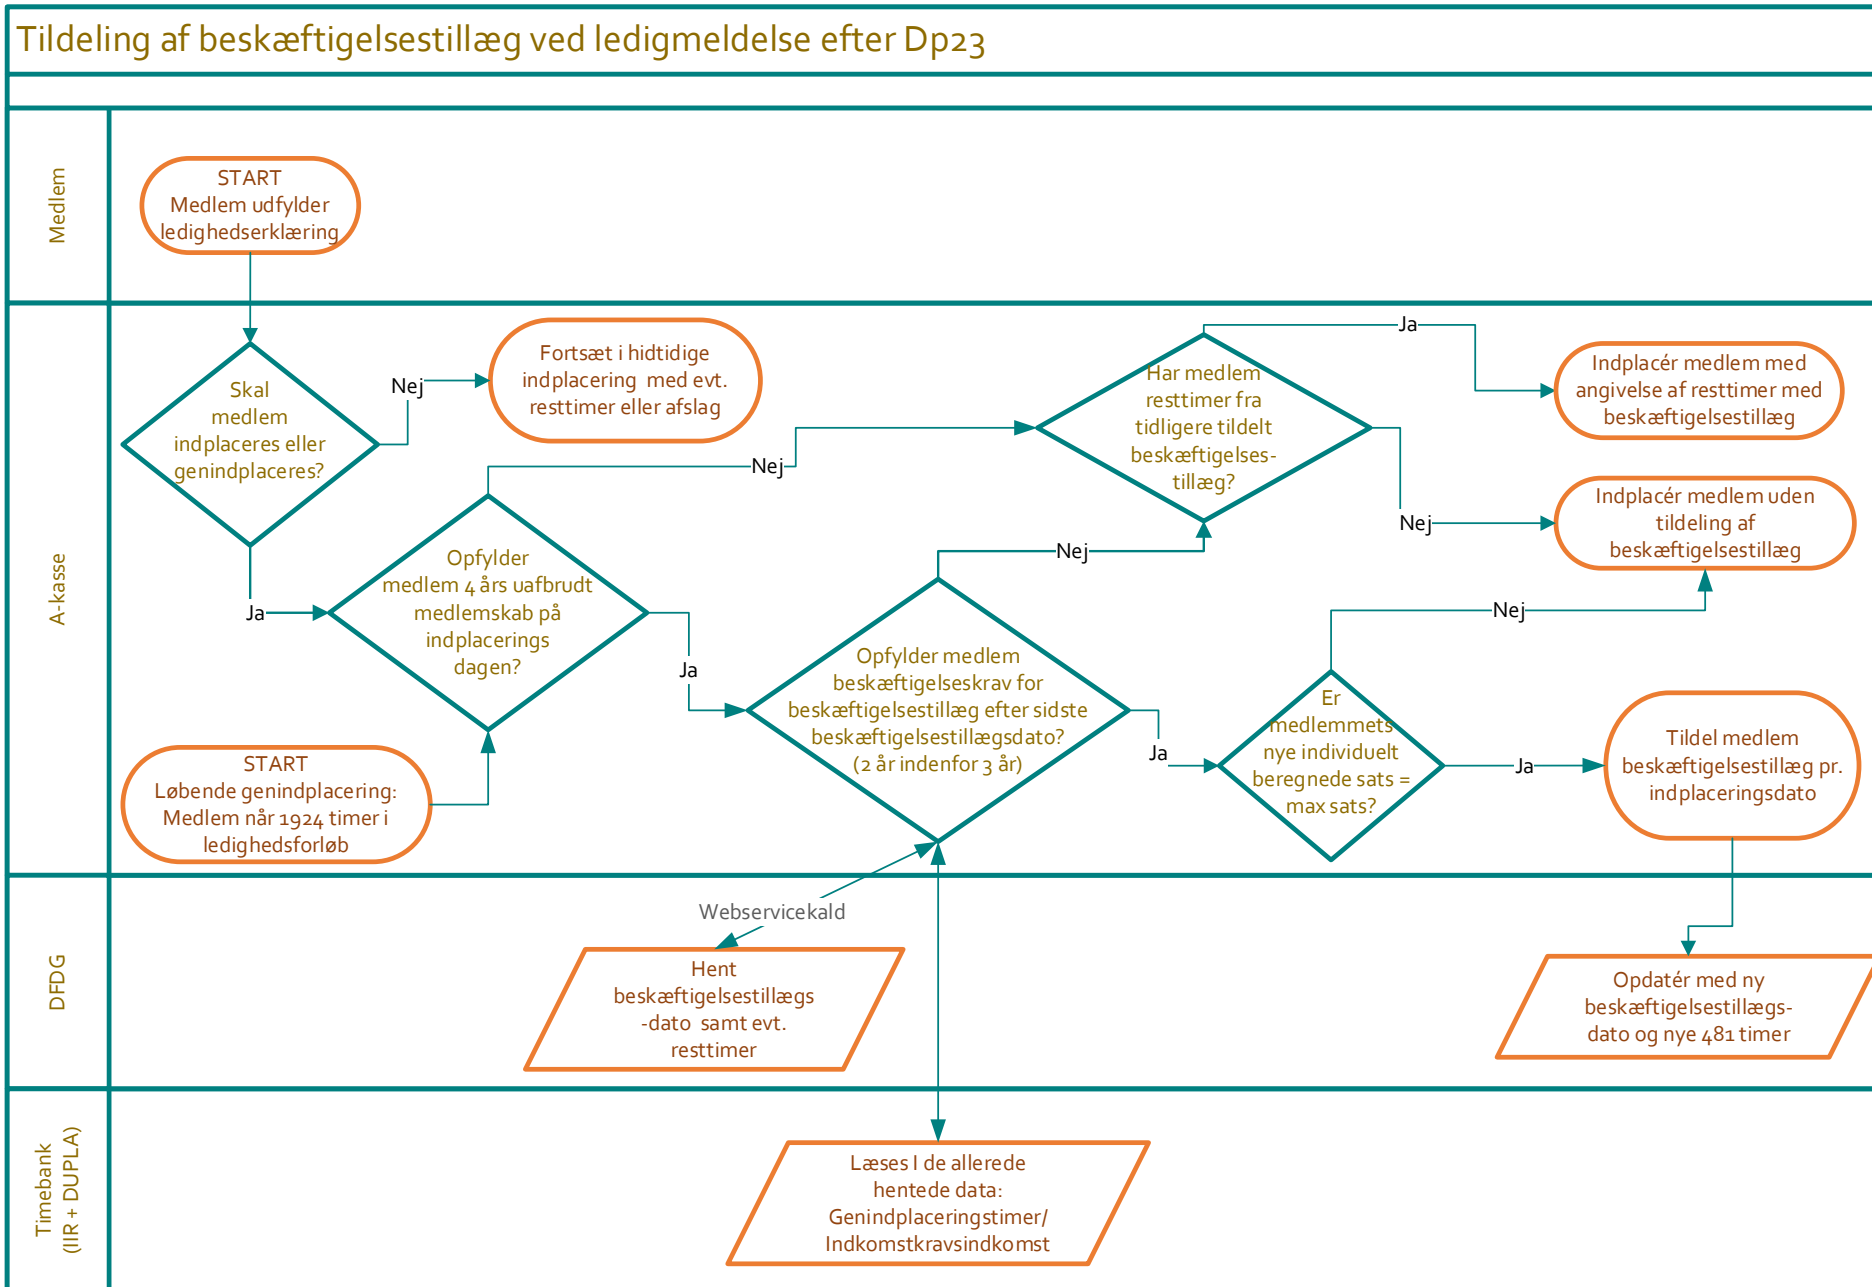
Tildeling af beskæftigelsestillæg ved ledigmeldelse efter Dp23

Medlem

START
Medlem udfylder ledighedserklæring

A-kasse

Skal medlem indplaceres eller genindplaceres?

Nej

Fortsæt i hidtidige indplacering med evt. resttimer eller afslag

Ja

Opfylder medlem 4 års uafbrudt medlemskab på indplacerings dagen?

Nej

Ja

START
Løbende genindplacering: Medlem når 1924 timer i ledighedsforløb

Opfylder medlem beskæftigelseskrav for beskæftigelsestillæg efter sidste beskæftigelsestillægsdato? (2 år indenfor 3 år)

Nej

Har medlem resttimer fra tidligere tildelt beskæftigelses-tillæg?

Ja

Indplacér medlem med angivelse af resttimer med beskæftigelsestillæg

Nej

Indplacér medlem uden tildeling af beskæftigelsestillæg

Ja

Er medlemmets nye individuelt beregnede sats = max sats?

Nej

Ja

Tildel medlem beskæftigelsestillæg pr. indplaceringsdato

DFDG

Webservicekald

Hent beskæftigelsestillægs -dato samt evt. resttimer

Opdatér med ny beskæftigelsestillægs-dato og nye 481 timer

Timebank (IIR + DUPLA)

Læses I de allerede hentede data: Genindplaceringstimer/ Indkomstkravsindkomst